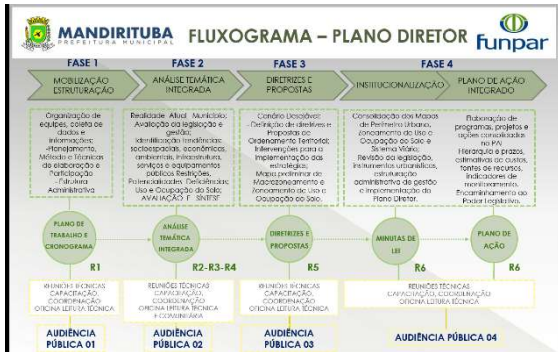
MANDIRITUBA
PREFEITURA MUNICIPAL

FLUXOGRAMA – PLANO DIRETOR

funpar

FASE 1

MOBILIZAÇÃO ESTRUTURAÇÃO

Organização de equipes, coleta de dados e informações; Planejamento, Métodos e Técnicas de elaboração e Participação; Estrutura Administrativa

PLANO DE TRABALHO E CRONOGRAMA

R1

REUNIÕES TÉCNICAS CAPACITAÇÃO, COORDENAÇÃO OFICINA LEITURA TÉCNICA

AUDIÊNCIA PÚBLICA 01

FASE 2

ANÁLISE TEMÁTICA INTEGRADA

Realidade Atual Município; Avaliação da legislação e gestão; Identificação tendências socioeconômicas, econômicas, ambientais, infraestrutura, serviços e equipamentos públicos Restrições, Potencialidades Deficiências; Uso e Ocupação do Solo; AVALIAÇÃO E SÍNTESE

ANÁLISE TEMÁTICA INTEGRADA

R2-R3-R4

REUNIÕES TÉCNICAS CAPACITAÇÃO, COORDENAÇÃO OFICINA LEITURA TÉCNICA E COMUNITÁRIA

AUDIÊNCIA PÚBLICA 02

FASE 3

DIRETRIZES E PROPOSTAS

Cenários Desejáveis; Definição de diretrizes e Propostas de Ordenamento Territorial; Intervenções para a implementação das estratégias; Mapa preliminar de Macrozoneamento e Zoneamento de Uso e Ocupação do Solo.

DIRETRIZES E PROPOSTAS

R5

REUNIÕES TÉCNICAS CAPACITAÇÃO, COORDENAÇÃO OFICINA LEITURA TÉCNICA

AUDIÊNCIA PÚBLICA 03

FASE 4

INSTITUCIONALIZAÇÃO

Consolidação dos Mapas de Perímetro Urbano, Zoneamento de Uso e Ocupação do Solo e Sistema Viário; Revisão da legislação, instrumentos urbanísticos, estruturação administrativa de gestão e implementação do Plano Diretor.

MINUTAS DE LEI

R6

PLANO DE AÇÃO INTEGRADO

Elaboração de programas, projetos e ações consolidadas no PA; Hierarquia e prazos, estimativas de custos, fontes de recursos, indicadores de monitoramento. Encaminhamento ao Poder Legislativo.

PLANO DE AÇÃO

R6

REUNIÕES TÉCNICAS CAPACITAÇÃO, COORDENAÇÃO OFICINA LEITURA TÉCNICA

AUDIÊNCIA PÚBLICA 04